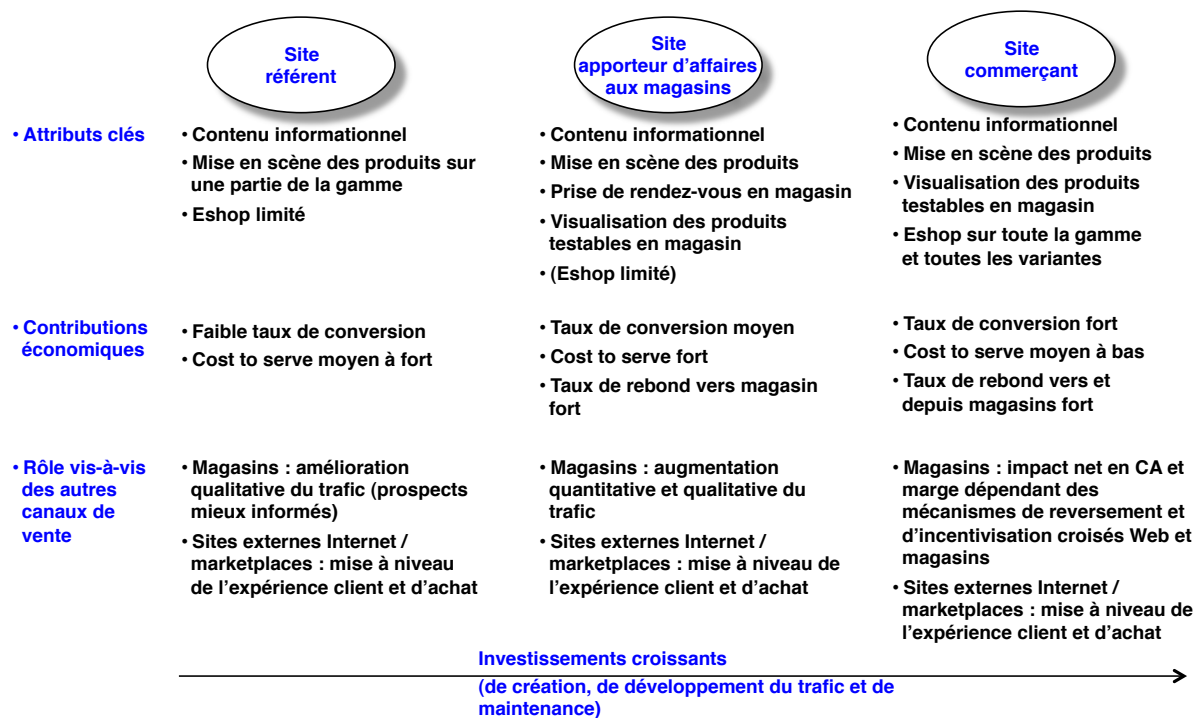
Site référent

Site apporteur d'affaires aux magasins

Site commerçant

• Attributs clés

• Contenu informationnel
• Mise en scène des produits sur une partie de la gamme
• Eshop limité

• Contenu informationnel
• Mise en scène des produits
• Prise de rendez-vous en magasin
• Visualisation des produits testables en magasin
• (Eshop limité)

• Contenu informationnel
• Mise en scène des produits
• Visualisation des produits testables en magasin
• Eshop sur toute la gamme et toutes les variantes

• Contributions économiques

• Faible taux de conversion
• Cost to serve moyen à fort

• Taux de conversion moyen
• Cost to serve fort
• Taux de rebond vers magasin fort

• Taux de conversion fort
• Cost to serve moyen à bas
• Taux de rebond vers et depuis magasins fort

• Rôle vis-à-vis des autres canaux de vente

• Magasins : amélioration qualitative du trafic (prospects mieux informés)
• Sites externes Internet / marketplaces : mise à niveau de l'expérience client et d'achat

• Magasins : augmentation quantitative et qualitative du trafic
• Sites externes Internet / marketplaces : mise à niveau de l'expérience client et d'achat

• Magasins : impact net en CA et marge dépendant des mécanismes de reversement et d'incentivisation croisés Web et magasins
• Sites externes Internet / marketplaces : mise à niveau de l'expérience client et d'achat

Investissements croissants
(de création, de développement du trafic et de maintenance)